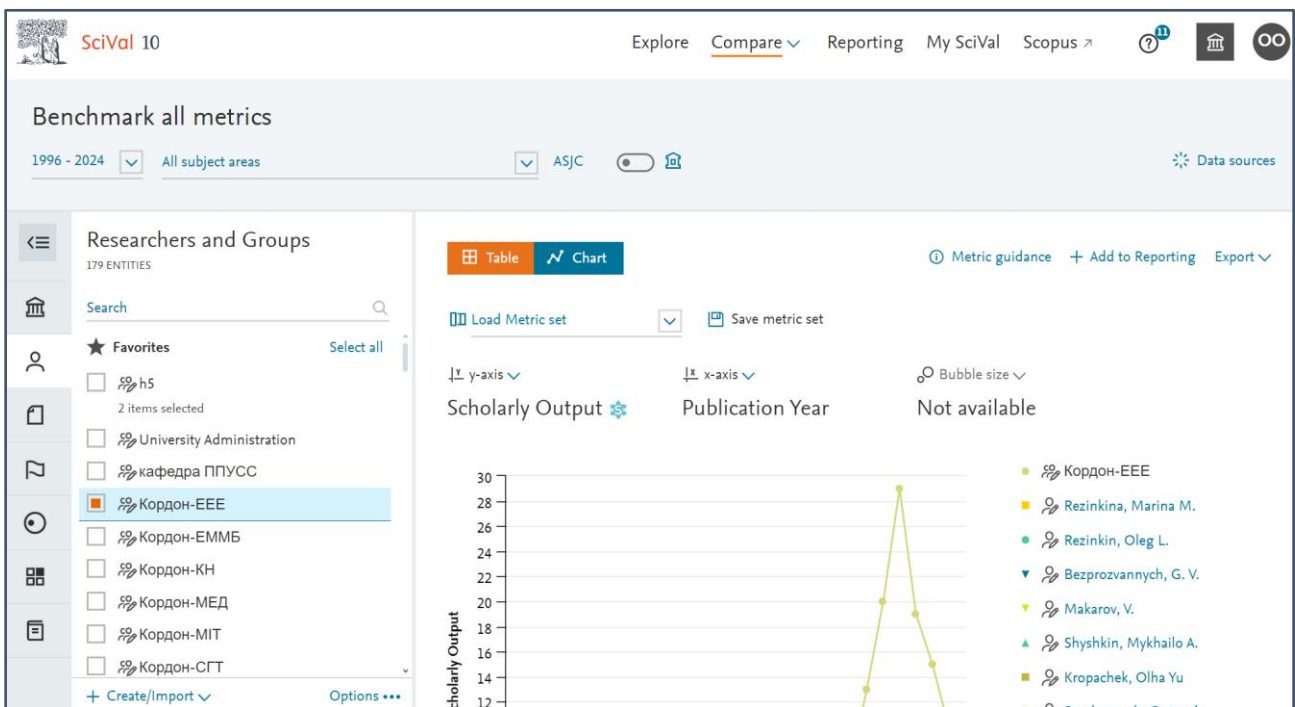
SciVal 10

Explore Compare Reporting My SciVal Scopus

11

OO

Benchmark all metrics

1996 - 2024 All subject areas ASJC

Data sources

Researchers and Groups
179 ENTITIES

Search

Favorites Select all

h5
2 items selected

University Administration

кафедра ППУСС

Кордон-ЕЕЕ

Кордон-ЕММБ

Кордон-КН

Кордон-МЕД

Кордон-МІТ

Кордон-СГТ

+ Create/Import Options •••

Table Chart

Metric guidance + Add to Reporting Export

Load Metric set Save metric set

y-axis x-axis Bubble size

Scholarly Output Publication Year Not available

30
28
26
24
22
20
18
16
14
12

Scholarly Output

Кордон-ЕЕЕ
Rezinkina, Marina M.
Rezinkin, Oleg L.
Bezprozvannych, G. V.
Makarov, V.
Shyshkin, Mykhailo A.
Kropachek, Olha Yu